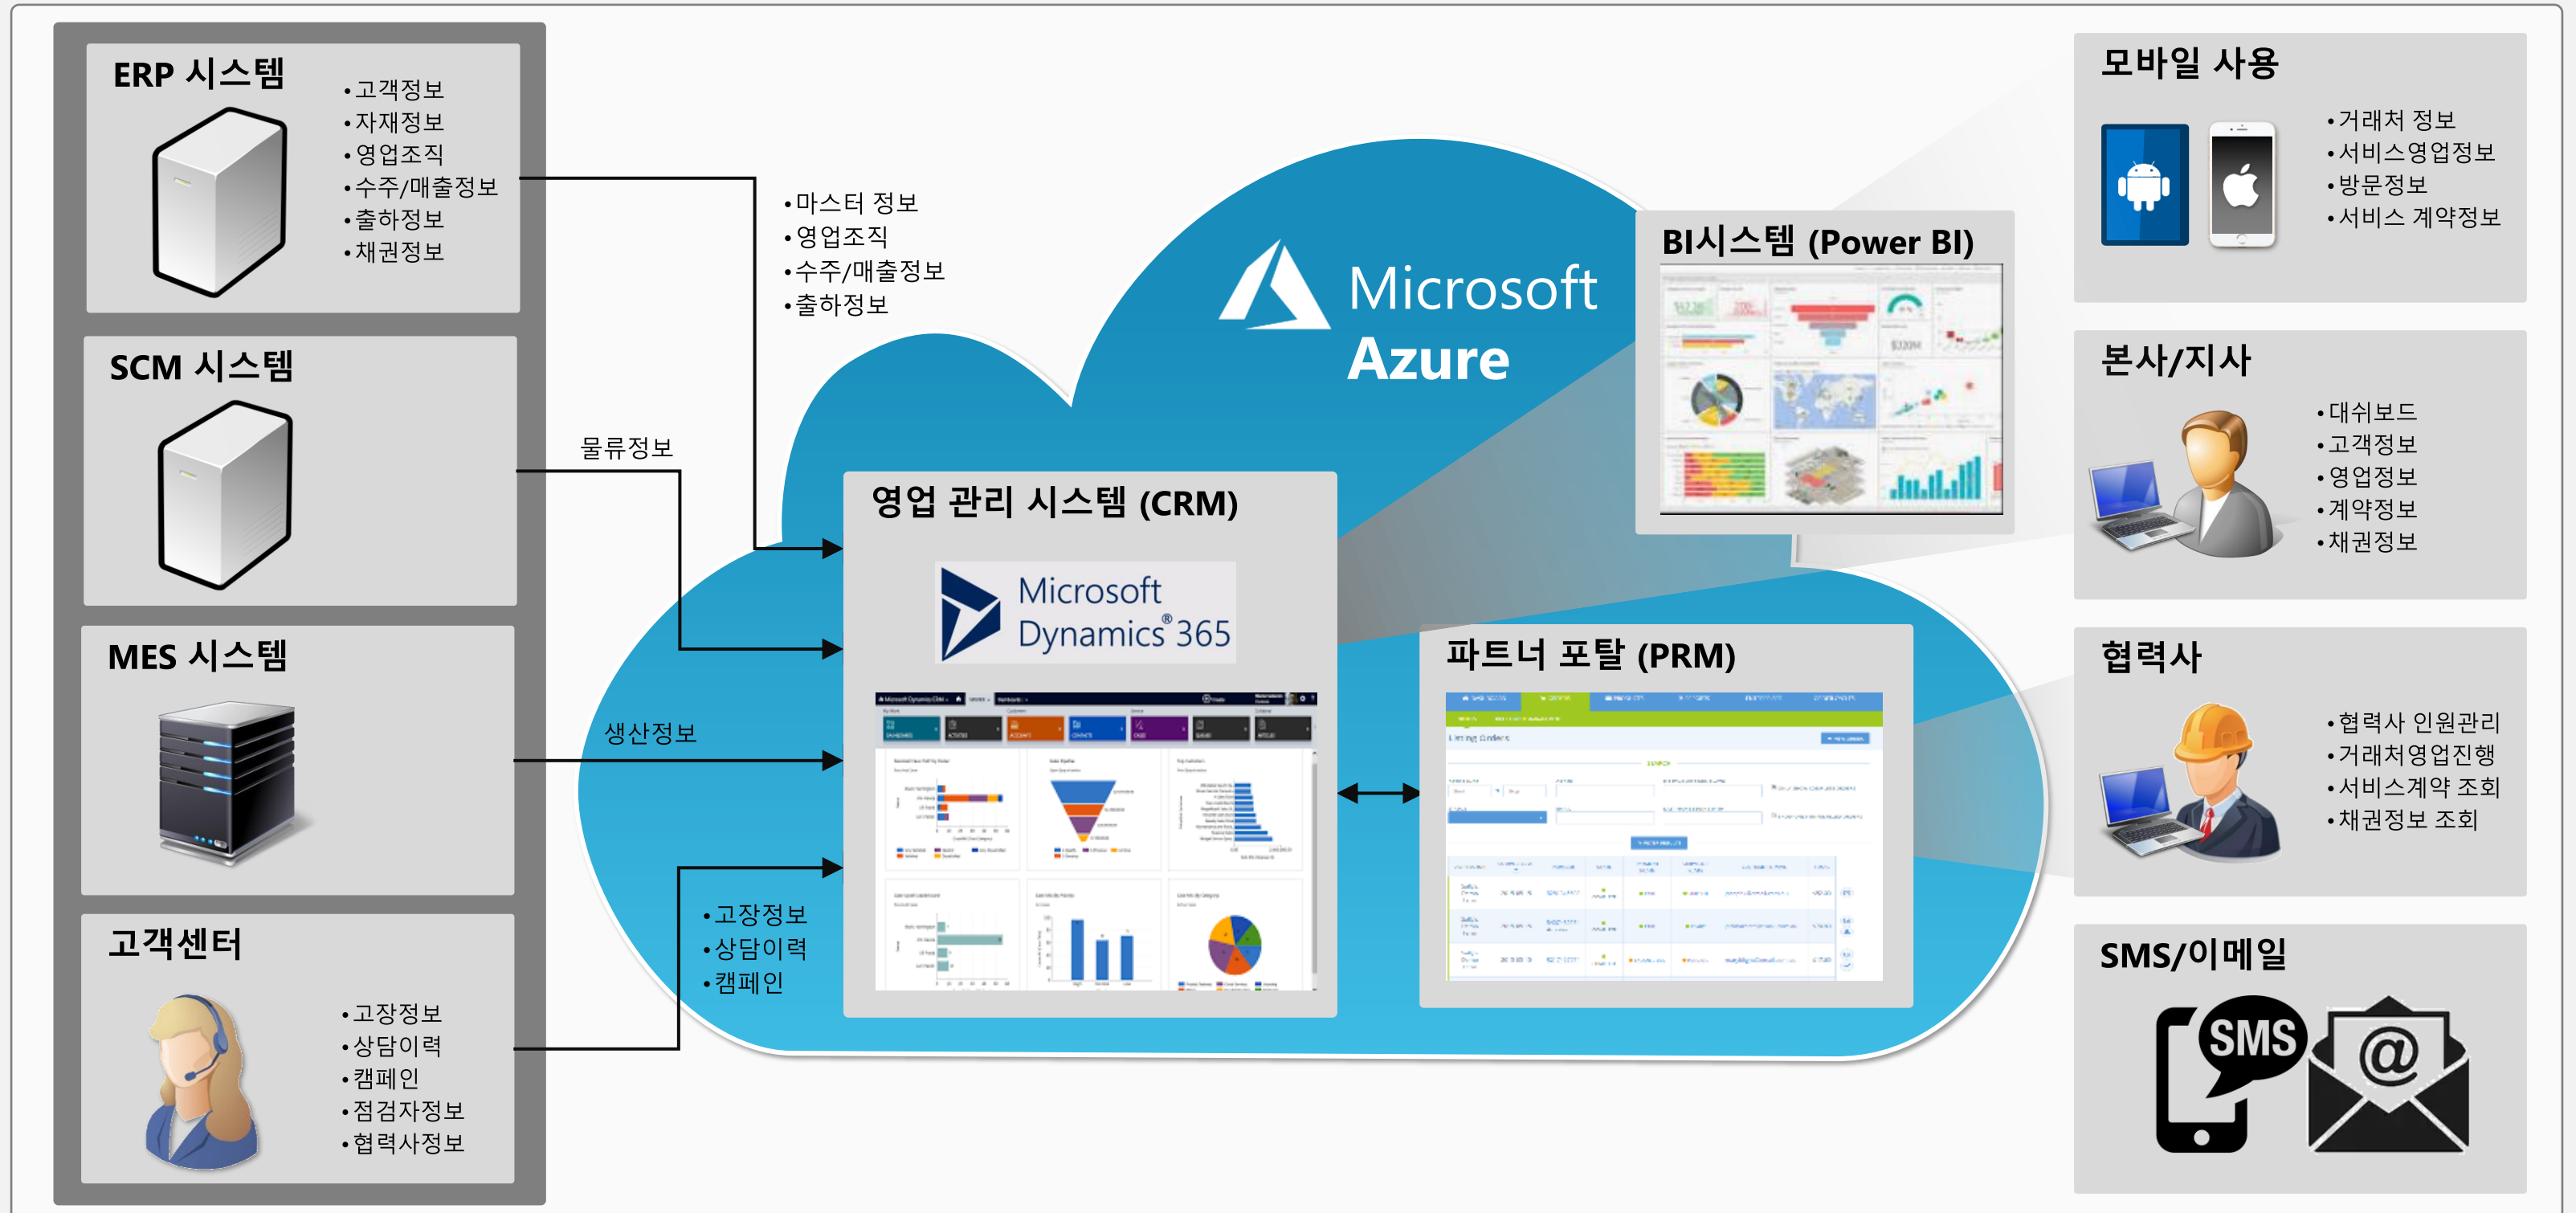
ERP 시스템

•고객정보
•자재정보
•영업조직
•수주/매출정보
•출하정보
•채권정보

SCM 시스템

MES 시스템

고객센터

•고장정보
•상담이력
•캠페인
•점검자정보
•협력사정보

•마스터 정보
•영업조직
•수주/매출정보
•출하정보

물류정보

생산정보

•고장정보
•상담이력
•캠페인

Microsoft Azure

BI시스템 (Power BI)

영업 관리 시스템 (CRM)

Microsoft Dynamics® 365

파트너 포탈 (PRM)

모바일 사용

•거래처 정보
•서비스영업정보
•방문정보
•서비스 계약정보

본사/지사

•대쉬보드
•고객정보
•영업정보
•계약정보
•채권정보

협력사

•협력사 인원관리
•거래처영업진행
•서비스계약 조회
•채권정보 조회

SMS/이메일

SMS

@